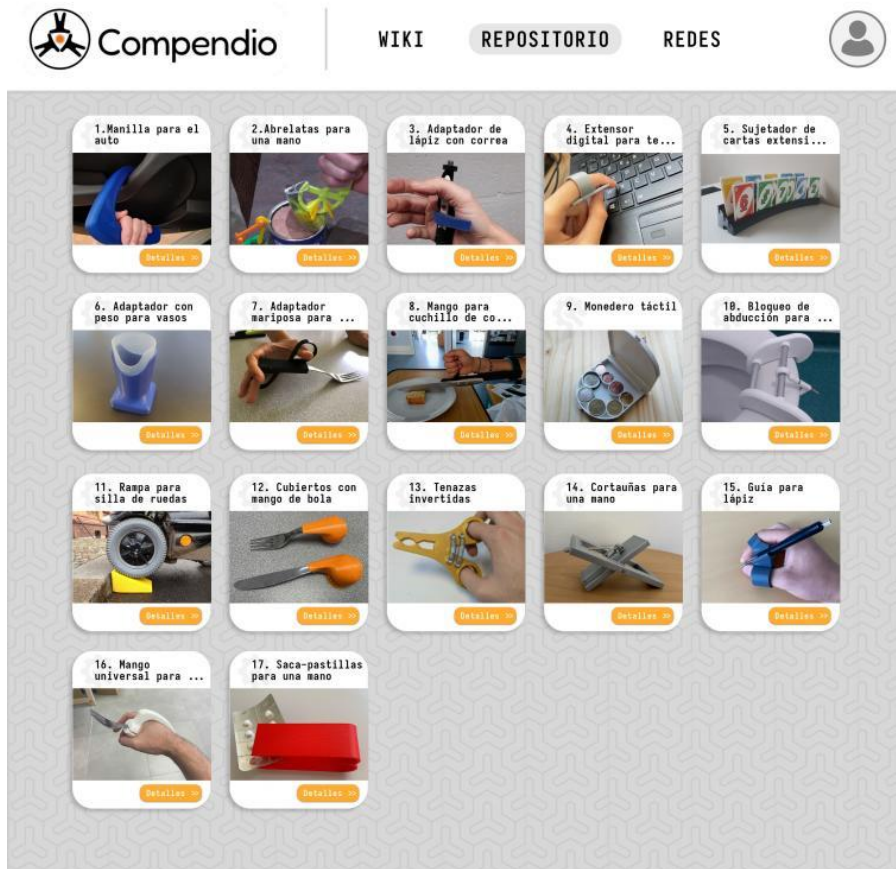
Compendio

WIKI REPOSITORIO REDES

1.Manilla para el auto
Detalles >>

2.Abrelatas para una mano
Detalles >>

3. Adaptador de lápiz con correa
Detalles >>

4. Extensor digital para te...
Detalles >>

5. Sujetador de cartas extensi...
Detalles >>

6. Adaptador con peso para vasos
Detalles >>

7. Adaptador mariposa para ...
Detalles >>

8. Mango para cuchillo de co...
Detalles >>

9. Monedero táctil
Detalles >>

10. Bloqueo de abducción para ...
Detalles >>

11. Rampa para silla de ruedas
Detalles >>

12. Cubiertos con mango de bola
Detalles >>

13. Tenazas invertidas
Detalles >>

14. Cortauñas para una mano
Detalles >>

15. Guía para lápiz
Detalles >>

16. Mango universal para ...
Detalles >>

17. Saca-pastillas para una mano
Detalles >>